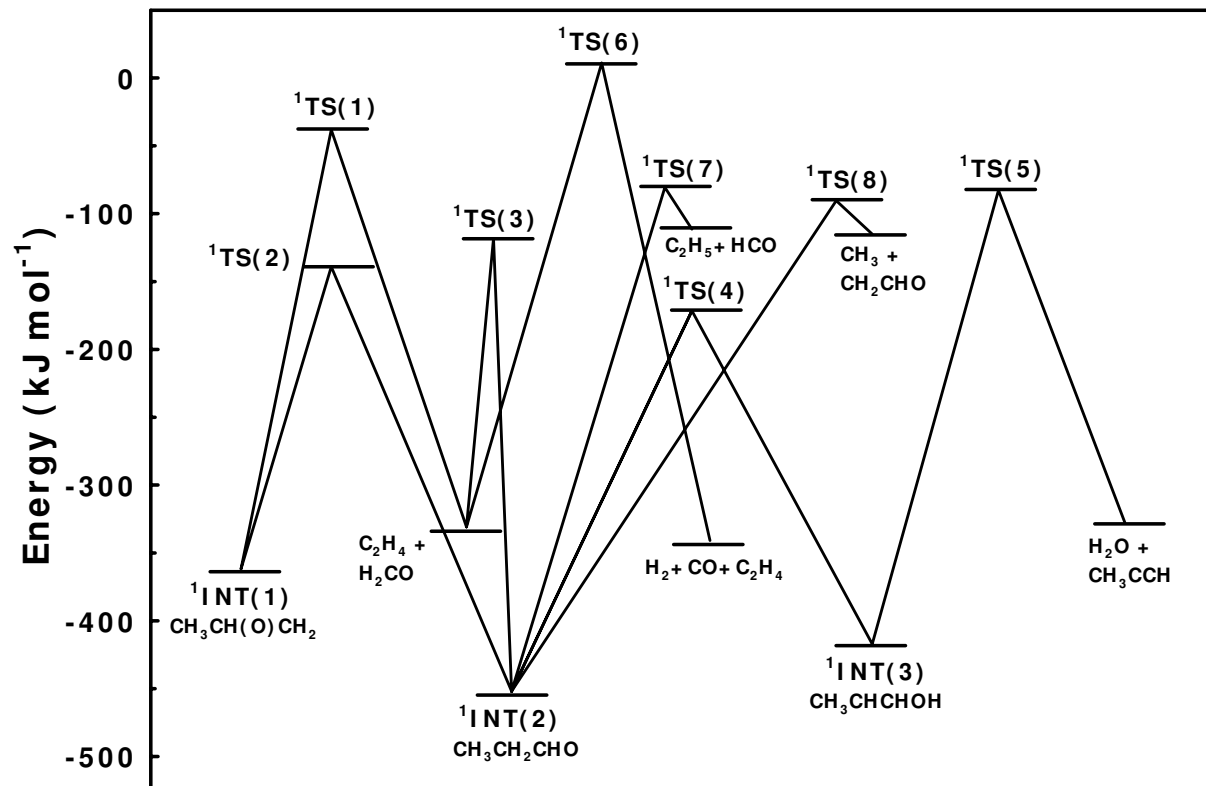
Energy (kJ mol$^{-1}$)

0
-100
-200
-300
-400
-500

$^1$TS(6)
$^1$TS(1)
$^1$TS(7)
$^1$TS(8)
$^1$TS(5)
$^1$TS(3)
$C_2H_5$+ HCO
$^1$TS(2)
$CH_3$ + $CH_2CHO$
$^1$TS(4)
$C_2H_4$ + $H_2CO$
$H_2$+ CO+ $C_2H_4$
$H_2O$ + $CH_3CCH$
$^1$INT(1)
$CH_3CH(O)CH_2$
$^1$INT(3)
$CH_3CHCHOH$
$^1$INT(2)
$CH_3CH_2CHO$